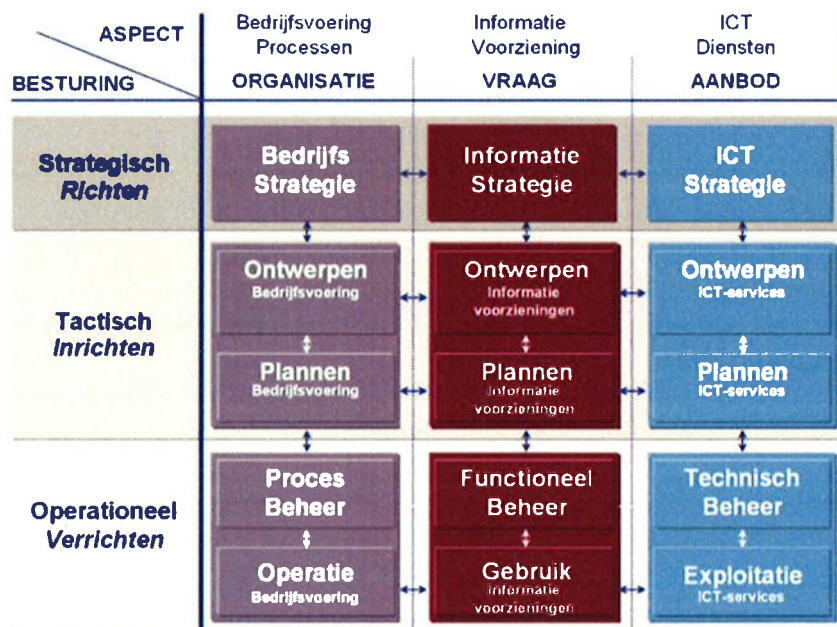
| ASPECT / BESTURING | Bedrijfsvoering Processen ORGANISATIE | Informatie Voorziening VRAAG | ICT Diensten AANBOD |
|---|---|---|---|
| Strategisch *Richten* | Bedrijfs Strategie | Informatie Strategie | ICT Strategie |
| Tactisch *Inrichten* | Ontwerpen Bedrijfsvoering | Ontwerpen Informatie voorzieningen | Ontwerpen ICT-services |
| | Plannen Bedrijfsvoering | Plannen Informatie voorzieningen | Plannen ICT-services |
| Operationeel *Verrichten* | Proces Beheer | Functioneel Beheer | Technisch Beheer |
| | Operatie Bedrijfsvoering | Gebruik Informatie voorzieningen | Exploitatie ICT-services |